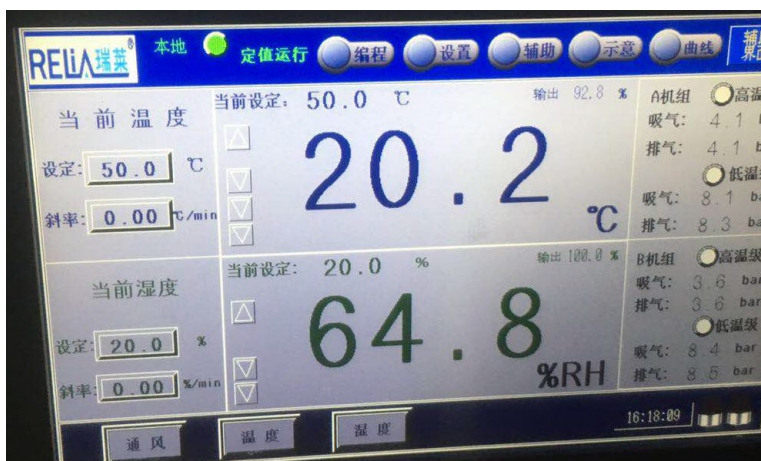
RELIA瑞莱®　本地　定值运行　编程　设置　辅助　示意　曲线　辅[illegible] 界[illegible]

当前温度
设定: 50.0 ℃
斜率: 0.00 ℃/min

当前设定: 50.0 ℃　输出 92.8 %
20.2 ℃

A机组　高温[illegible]
吸气: 4.1 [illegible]
排气: 4.1 ba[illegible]
低温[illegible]
吸气: 8.1 bar
排气: 8.3 ba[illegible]

当前湿度
设定: 20.0 %
斜率: 0.00 %/min

当前设定: 20.0 %　输出 100.0 %
64.8 %RH

B机组　高温级
吸气: 3.6 bar
排气: 3.6 bar
低温级
吸气: 8.4 bar
排气: 8.5 bar

通风　温度　湿度　16:18:09